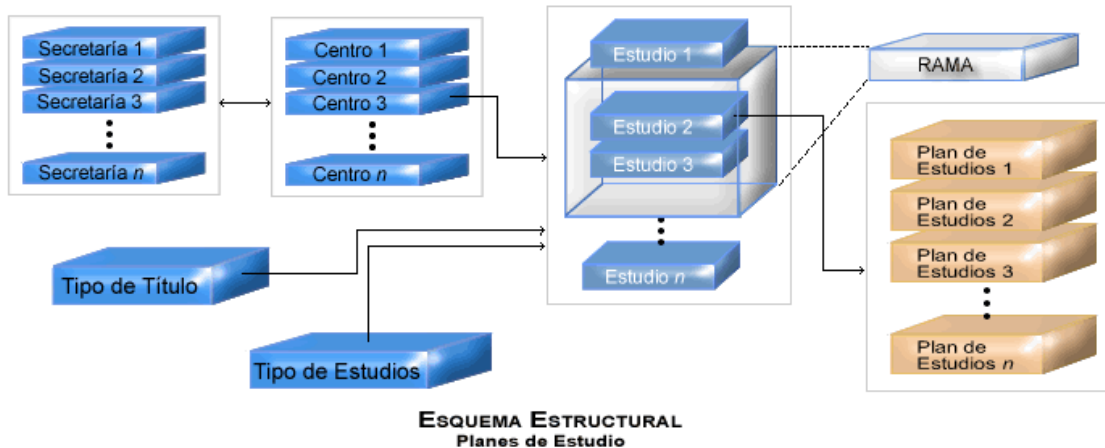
Secretaría 1
Secretaría 2
Secretaría 3
Secretaría $n$

Centro 1
Centro 2
Centro 3
Centro $n$

Estudio 1
Estudio 2
Estudio 3
Estudio $n$

RAMA

Plan de Estudios 1
Plan de Estudios 2
Plan de Estudios 3
Plan de Estudios $n$

Tipo de Título

Tipo de Estudios

ESQUEMA ESTRUCTURAL
Planes de Estudio